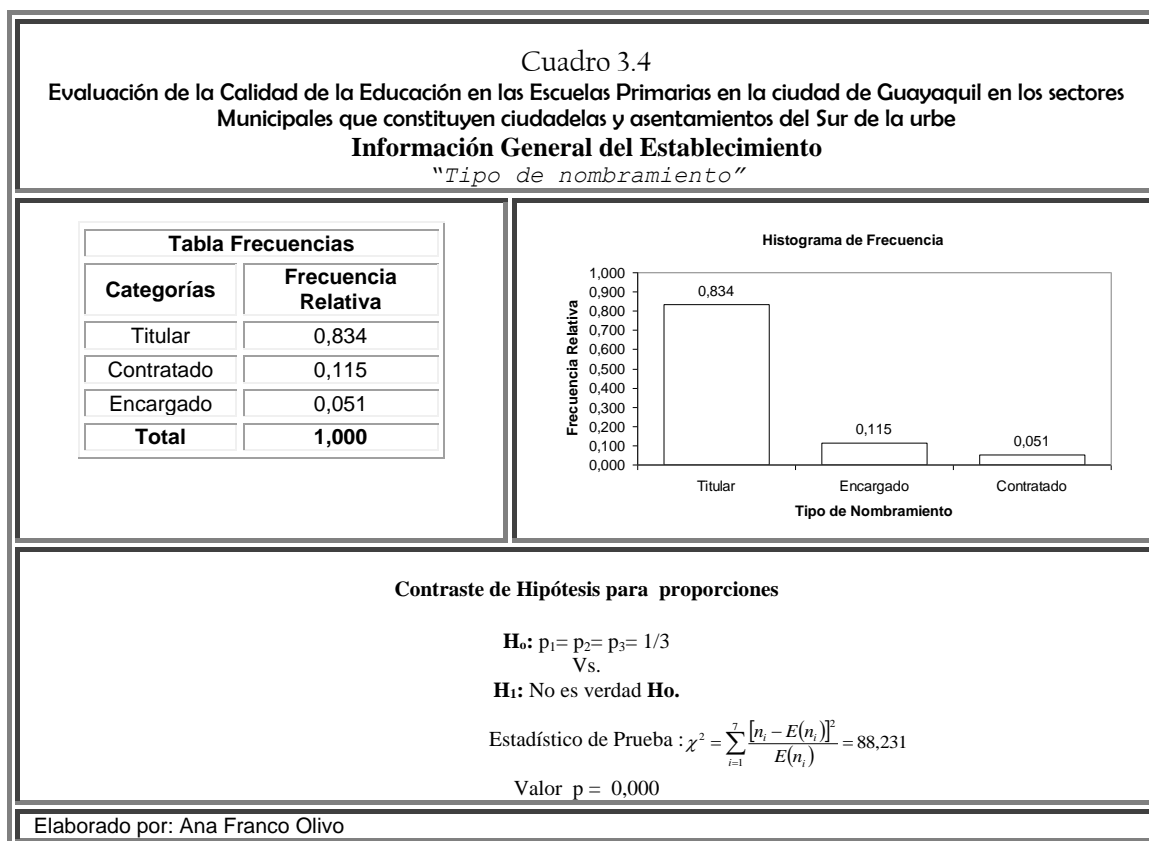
Cuadro 3.4
Evaluación de la Calidad de la Educación en las Escuelas Primarias en la ciudad de Guayaquil en los sectores Municipales que constituyen ciudadelas y asentamientos del Sur de la urbe
Información General del Establecimiento
"Tipo de nombramiento"

| Tabla Frecuencias | |
|---|---|
| Categorías | Frecuencia Relativa |
| Titular | 0,834 |
| Contratado | 0,115 |
| Encargado | 0,051 |
| Total | 1,000 |

Histograma de Frecuencia
1,000
0,900
0,800
0,700
0,600
0,500
0,400
0,300
0,200
0,100
0,000
Frecuencia Relativa
0,834
0,115
0,051
Titular
Encargado
Contratado
Tipo de Nombramiento

Contraste de Hipótesis para proporciones

$H_o$: $p_1 = p_2 = p_3 = 1/3$
Vs.
$H_1$: No es verdad Ho.

Estadístico de Prueba : $\chi^2 = \sum_{i=1}^{7} \frac{[n_i - E(n_i)]^2}{E(n_i)} = 88,231$

Valor p = 0,000

Elaborado por: Ana Franco Olivo